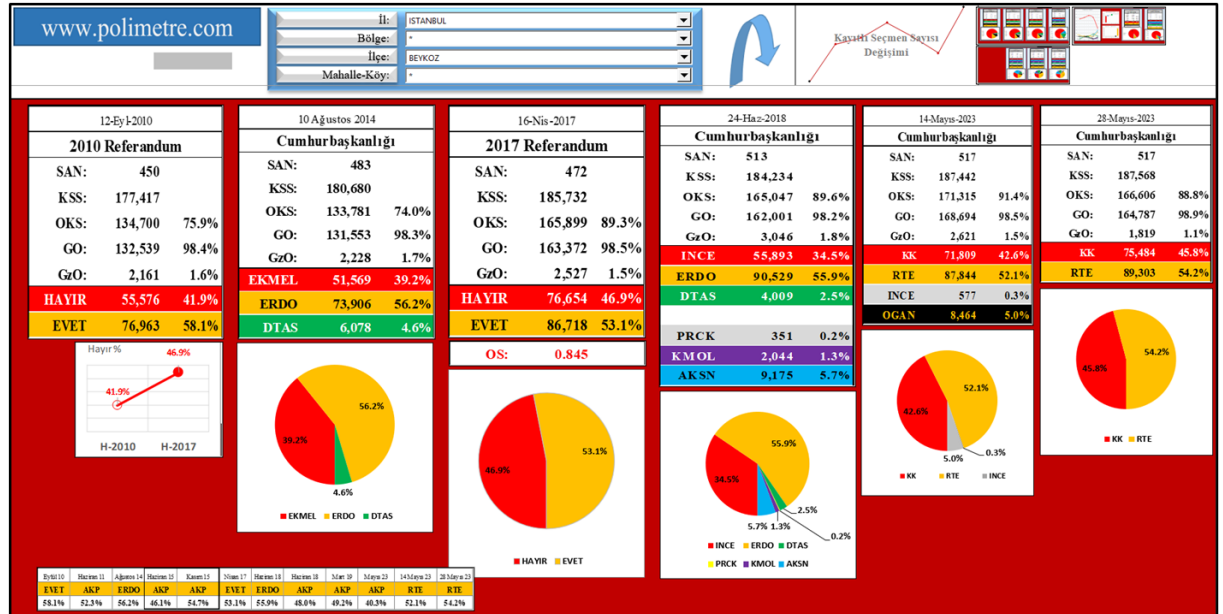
www.polimetre.com

İl: İSTANBUL
Bölge: *
İlçe: BEYKOZ
Mahalle-Köy: *

Kayıtlı Seçmen Sayısı Değişimi

12-Eyl-2010
2010 Referandum
SAN: 450
KSS: 177,417
OKS: 134,700 75.9%
GO: 132,539 98.4%
GzO: 2,161 1.6%
HAYIR 55,576 41.9%
EVET 76,963 58.1%

Hayır%
46.9%
41.9%
H-2010 H-2017

10 Ağustos 2014
Cumhurbaşkanlığı
SAN: 483
KSS: 180,680
OKS: 133,781 74.0%
GO: 131,553 98.3%
GzO: 2,228 1.7%
EKMEL 51,569 39.2%
ERDO 73,906 56.2%
DTAS 6,078 4.6%

56.2%
39.2%
4.6%
EKMEL ERDO DTAS

16-Nis-2017
2017 Referandum
SAN: 472
KSS: 185,732
OKS: 165,899 89.3%
GO: 163,372 98.5%
GzO: 2,527 1.5%
HAYIR 76,654 46.9%
EVET 86,718 53.1%
OS: 0.845

46.9%
53.1%
HAYIR EVET

24-Haz-2018
Cumhurbaşkanlığı
SAN: 513
KSS: 184,234
OKS: 165,047 89.6%
GO: 162,001 98.2%
GzO: 3,046 1.8%
INCE 55,893 34.5%
ERDO 90,529 55.9%
DTAS 4,009 2.5%
PRCK 351 0.2%
KMOL 2,044 1.3%
AKSN 9,175 5.7%

55.9%
34.5%
2.5%
5.7% 1.3%
0.2%
INCE ERDO DTAS
PRCK KMOL AKSN

14-Mayıs-2023
Cumhurbaşkanlığı
SAN: 517
KSS: 187,442
OKS: 171,315 91.4%
GO: 168,694 98.5%
GzO: 2,621 1.5%
KK 71,809 42.6%
RTE 87,844 52.1%
INCE 577 0.3%
OGAN 8,464 5.0%

42.6%
52.1%
5.0%
0.3%
KK RTE INCE

28-Mayıs-2023
Cumhurbaşkanlığı
SAN: 517
KSS: 187,568
OKS: 166,606 88.8%
GO: 164,787 98.9%
GzO: 1,819 1.1%
KK 75,484 45.8%
RTE 89,303 54.2%

45.8%
54.2%
KK RTE

| Eylül 10 | Haziran 11 | Ağustos 14 | Haziran 15 | Kasım 15 | Nisan 17 | Haziran 18 | Haziran 18 | Mart 19 | Mayıs 23 | 14 Mayıs 23 | 28 Mayıs 23 |
|---|---|---|---|---|---|---|---|---|---|---|---|
| EVET | AKP | ERDO | AKP | AKP | EVET | ERDO | AKP | AKP | AKP | RTE | RTE |
| 58.1% | 52.3% | 56.2% | 46.1% | 54.7% | 53.1% | 55.9% | 48.0% | 49.2% | 40.3% | 52.1% | 54.2% |